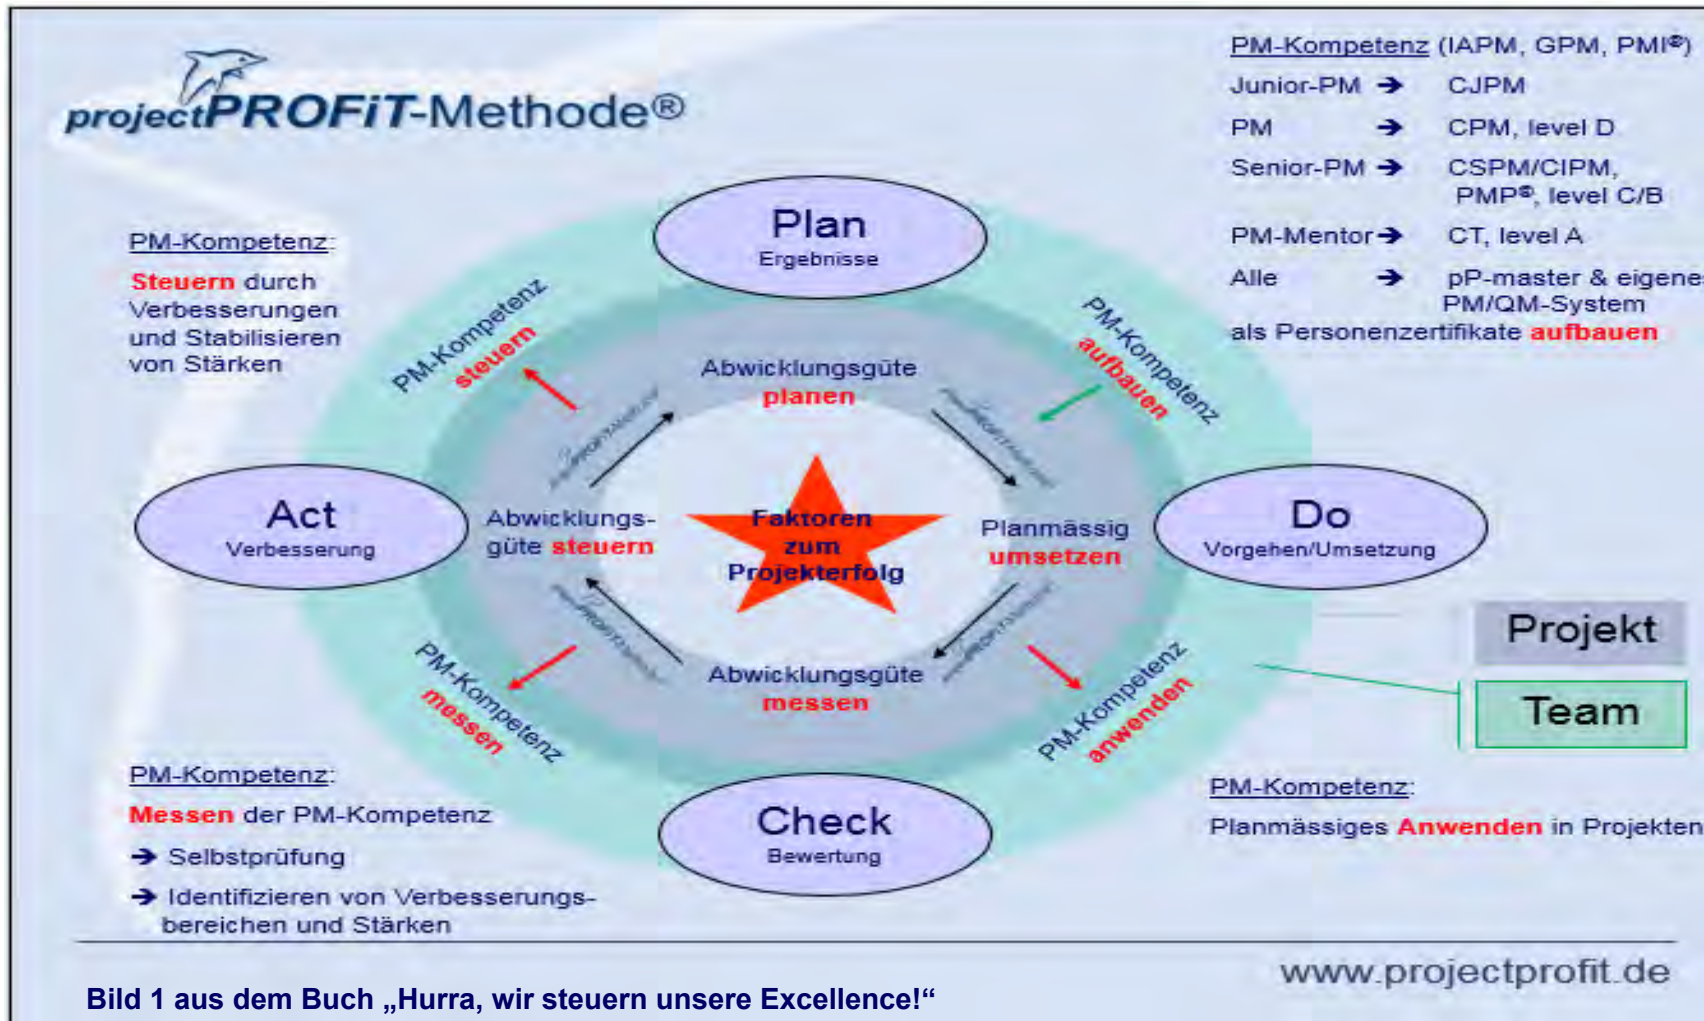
projectPROFiT-Methode®

PM-Kompetenz (IAPM, GPM, PMI®)
Junior-PM → CJPM
PM → CPM, level D
Senior-PM → CSPM/CIPM, PMP®, level C/B
PM-Mentor → CT, level A
Alle → pP-master & eigene PM/QM-System
als Personenzertifikate aufbauen

PM-Kompetenz:
Steuern durch Verbesserungen und Stabilisieren von Stärken

Plan
Ergebnisse

PM-Kompetenz steuern

PM-Kompetenz aufbauen

Abwicklungsgüte planen

Act
Verbesserung

Abwicklungsgüte steuern

Faktoren zum Projekterfolg

Planmässig umsetzen

Do
Vorgehen/Umsetzung

Projekt

Team

Abwicklungsgüte messen

PM-Kompetenz messen

PM-Kompetenz anwenden

Check
Bewertung

PM-Kompetenz:
Messen der PM-Kompetenz
→ Selbstprüfung
→ Identifizieren von Verbesserungsbereichen und Stärken

PM-Kompetenz:
Planmässiges Anwenden in Projekten

www.projectprofit.de

Bild 1 aus dem Buch „Hurra, wir steuern unsere Excellence!“